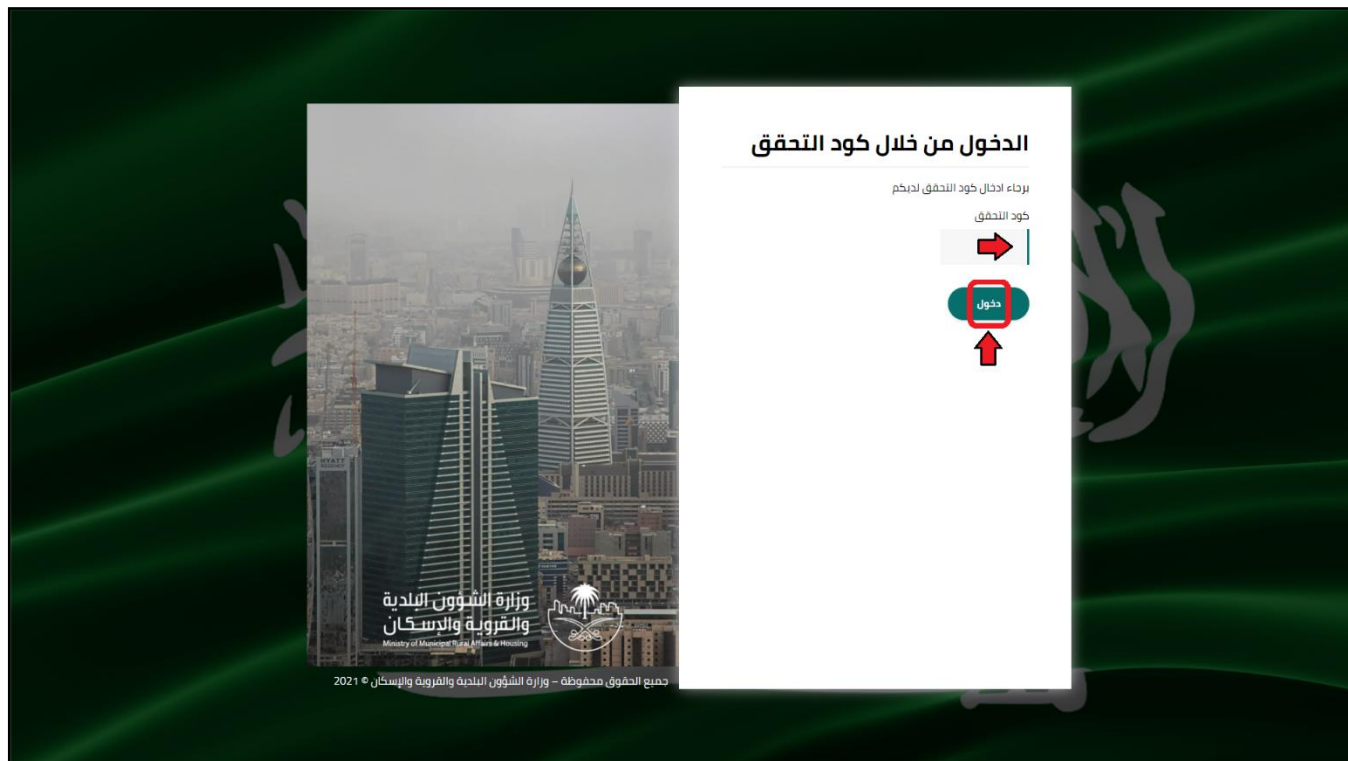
الدخول من خلال كود التحقق

برجاء ادخال كود التحقق لديكم

كود التحقق

دخول

وزارة الشؤون البلدية والقروية والإسكان
Ministry of Municipal Rural Affairs & Housing

جميع الحقوق محفوظة – وزارة الشؤون البلدية والقروية والإسكان © 2021